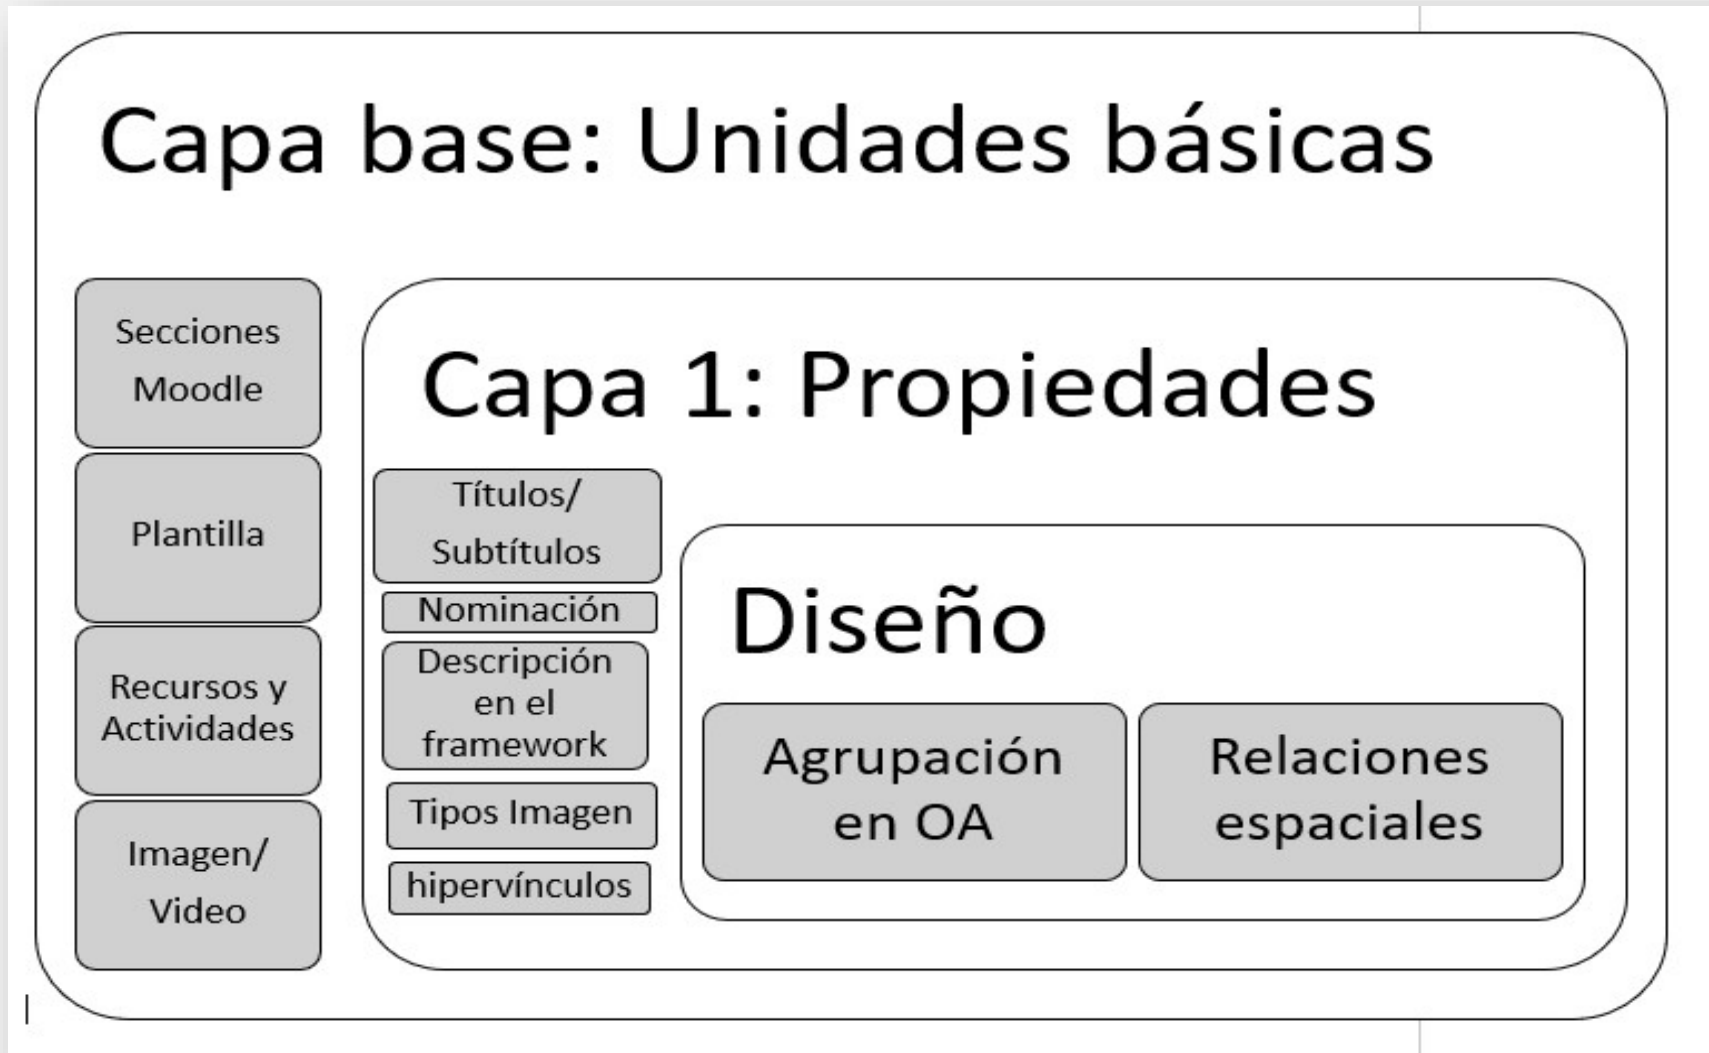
Capa base: Unidades básicas

Secciones Moodle

Plantilla

Recursos y Actividades

Imagen/ Video

Capa 1: Propiedades

Títulos/ Subtítulos

Nominación

Descripción en el framework

Tipos Imagen

hipervínculos

Diseño

Agrupación en OA

Relaciones espaciales